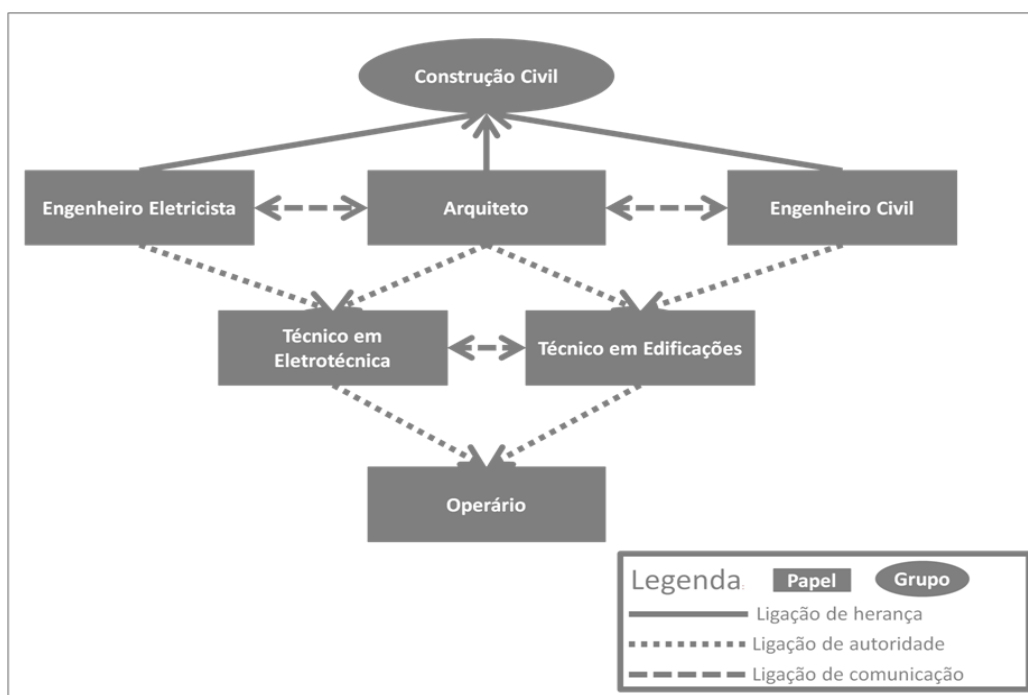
Construção Civil

Engenheiro Eletricista

Arquiteto

Engenheiro Civil

Técnico em Eletrotécnica

Técnico em Edificações

Operário

Legenda: Papel Grupo

Ligação de herança

Ligação de autoridade

Ligação de comunicação